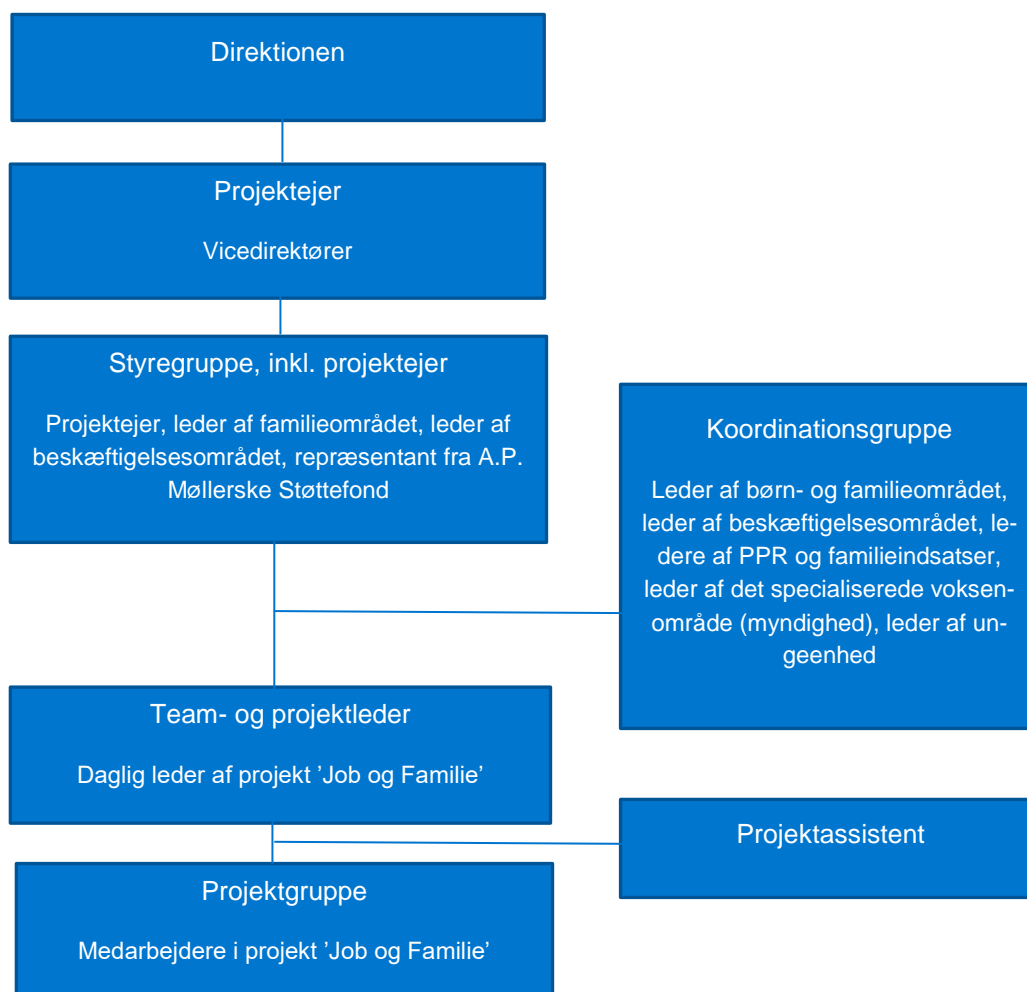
Direktionen

Projektejer

Vicedirektører

Styregruppe, inkl. projektejer

Projektejer, leder af familieområdet, leder af beskæftigelsesområdet, repræsentant fra A.P. Møllerske Støttefond

Koordinationsgruppe

Leder af børn- og familieområdet, leder af beskæftigelsesområdet, ledere af PPR og familieindsatser, leder af det specialiserede voksenområde (myndighed), leder af ungeenhed

Team- og projektleder

Daglig leder af projekt 'Job og Familie'

Projektassistent

Projektgruppe

Medarbejdere i projekt 'Job og Familie'